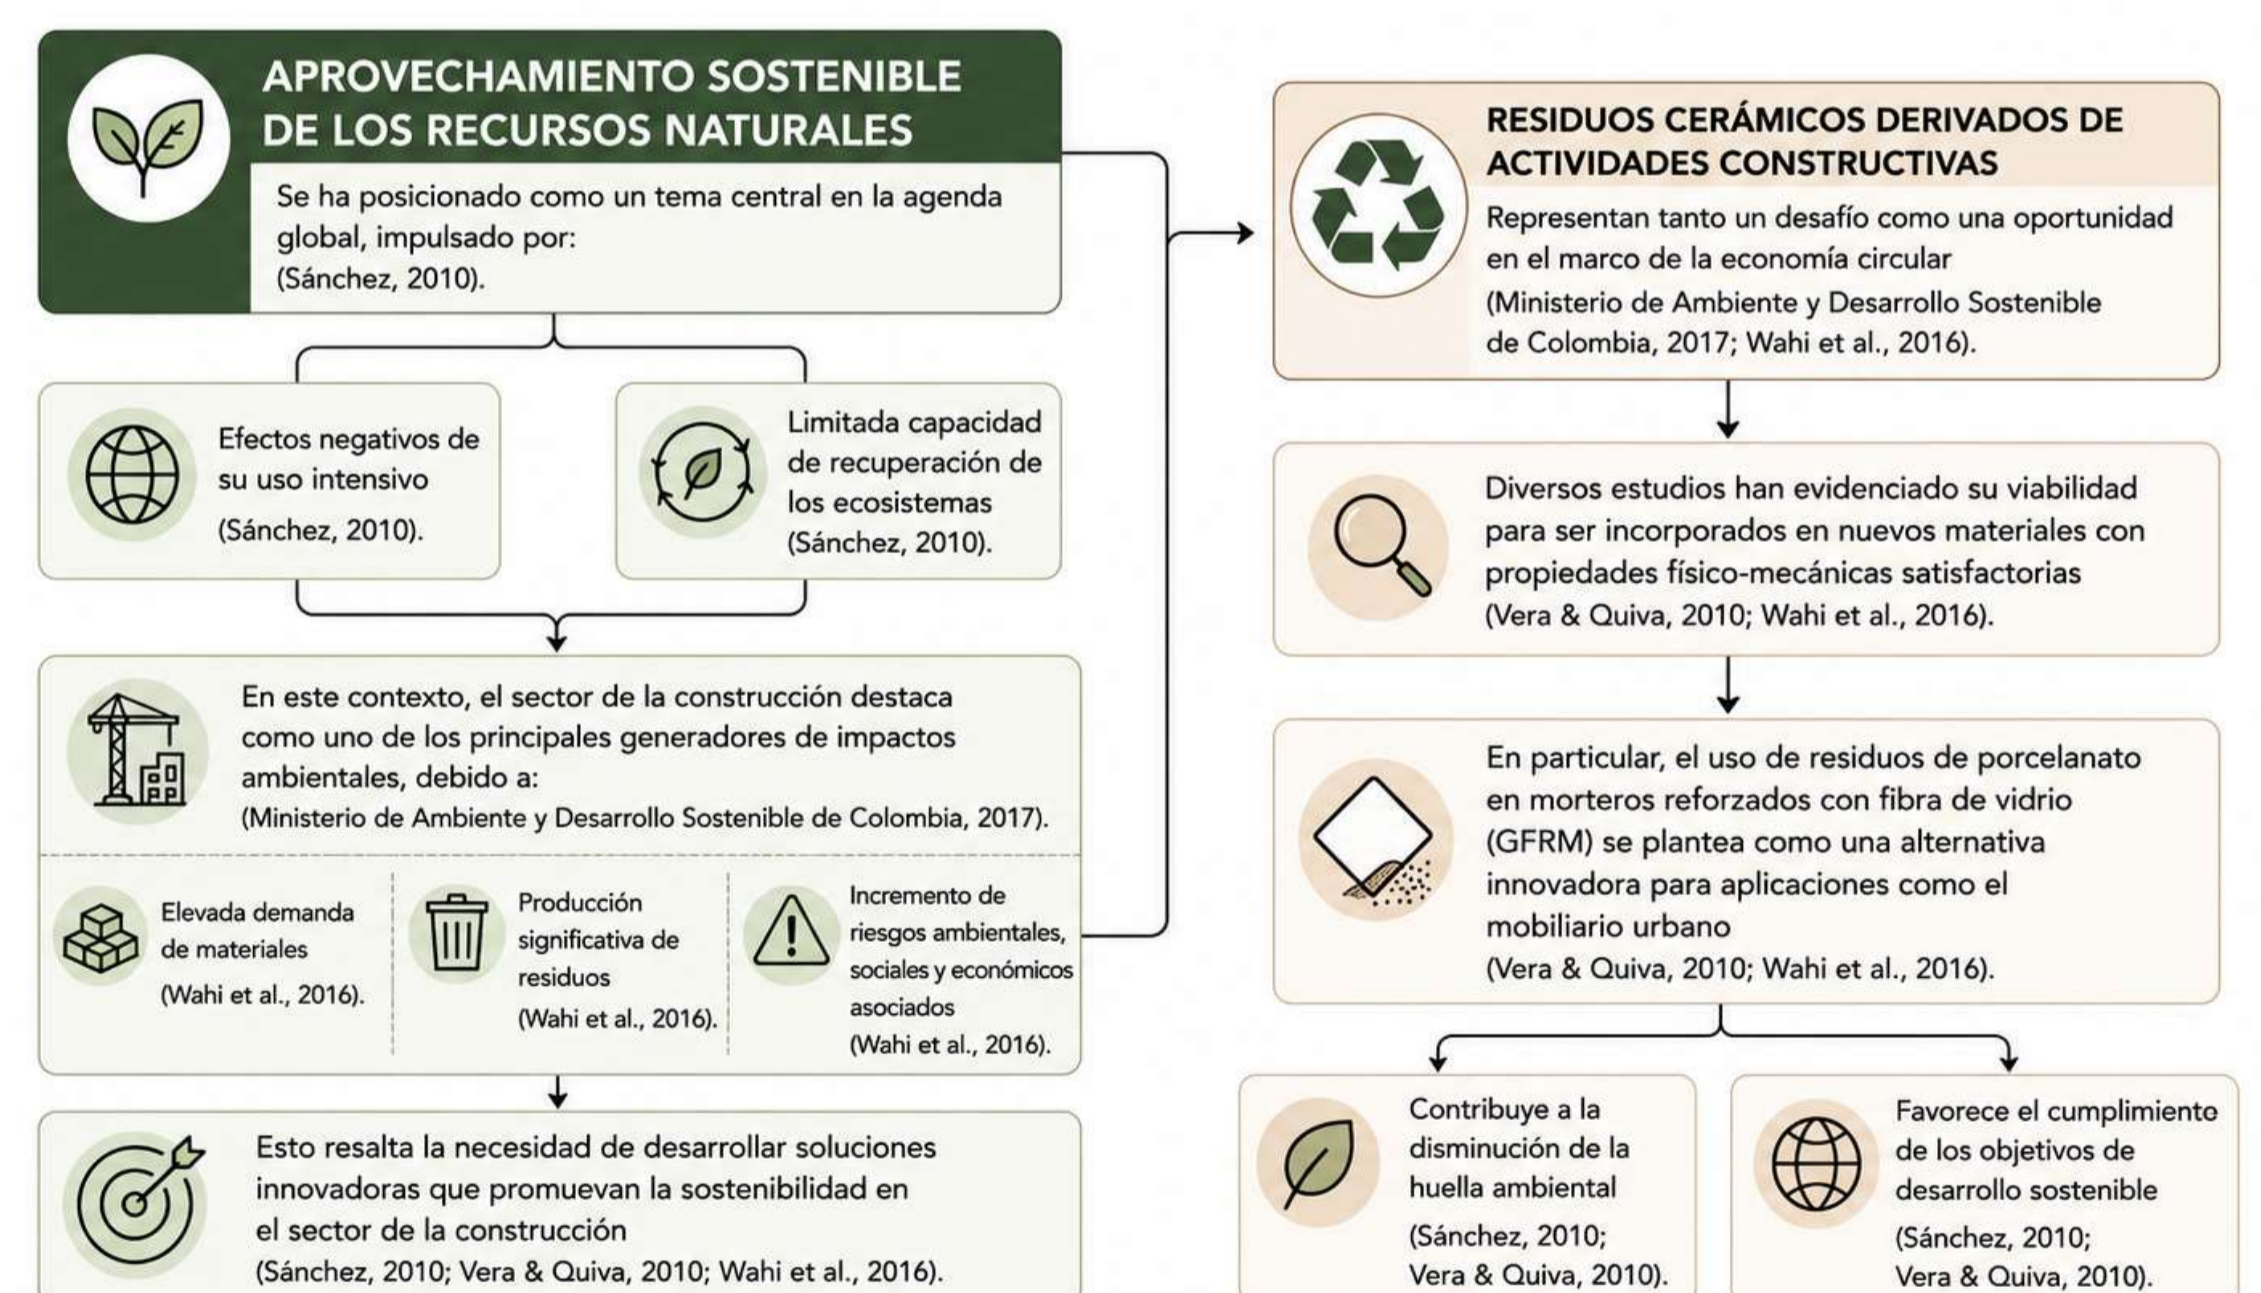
APROVECHAMIENTO SOSTENIBLE DE LOS RECURSOS NATURALES

Se ha posicionado como un tema central en la agenda global, impulsado por: (Sánchez, 2010).

Efectos negativos de su uso intensivo (Sánchez, 2010).

Limitada capacidad de recuperación de los ecosistemas (Sánchez, 2010).

En este contexto, el sector de la construcción destaca como uno de los principales generadores de impactos ambientales, debido a: (Ministerio de Ambiente y Desarrollo Sostenible de Colombia, 2017).

Elevada demanda de materiales (Wahi et al., 2016).

Producción significativa de residuos (Wahi et al., 2016).

Incremento de riesgos ambientales, sociales y económicos asociados (Wahi et al., 2016).

Esto resalta la necesidad de desarrollar soluciones innovadoras que promuevan la sostenibilidad en el sector de la construcción (Sánchez, 2010; Vera & Quiva, 2010; Wahi et al., 2016).

RESIDUOS CERÁMICOS DERIVADOS DE ACTIVIDADES CONSTRUCTIVAS

Representan tanto un desafío como una oportunidad en el marco de la economía circular (Ministerio de Ambiente y Desarrollo Sostenible de Colombia, 2017; Wahi et al., 2016).

Diversos estudios han evidenciado su viabilidad para ser incorporados en nuevos materiales con propiedades físico-mecánicas satisfactorias (Vera & Quiva, 2010; Wahi et al., 2016).

En particular, el uso de residuos de porcelanato en morteros reforzados con fibra de vidrio (GFRM) se plantea como una alternativa innovadora para aplicaciones como el mobiliario urbano (Vera & Quiva, 2010; Wahi et al., 2016).

Contribuye a la disminución de la huella ambiental (Sánchez, 2010; Vera & Quiva, 2010).

Favorece el cumplimiento de los objetivos de desarrollo sostenible (Sánchez, 2010; Vera & Quiva, 2010).